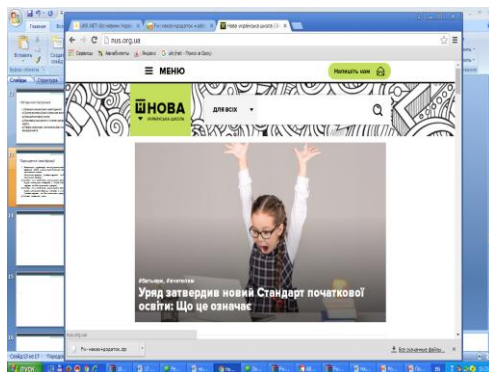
Главная
Вставить
Создать слайд
Слайды
Структура
nus.org.ua
Сервисы
Закладки
Яндекс
☰ МЕНЮ
Напишіть нам
НОВА
УКРАЇНСЬКА ШКОЛА
ДЛЯ ВСІХ
#Батьки, #вчителі
Уряд затвердив новий Стандарт початкової освіти: Що це означає
Слайд 13 из 17
Все скачанные файлы...
пуск